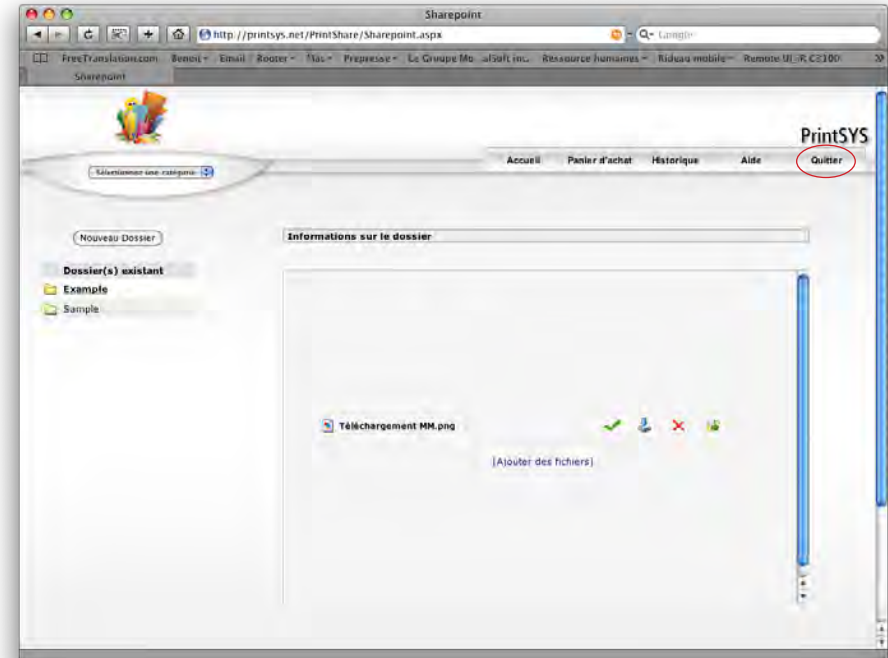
Sharepoint

http://printsys.net/PrintShare/Sharepoint.aspx

Q- Google

FreeTranslation.com Benoit Email Router Mac Prepresse Le Groupe Mo..alSoft inc. Ressource humaines Rideau mobile Remote UI: R-C3100 »

Sharepoint

PrintSYS

Sélectionner une catégorie

Accueil Panier d'achat Historique Aide Quitter

Nouveau Dossier

Dossier(s) existant

Example

Sample

Informations sur le dossier

Téléchargement MM.png

[Ajouter des fichiers]